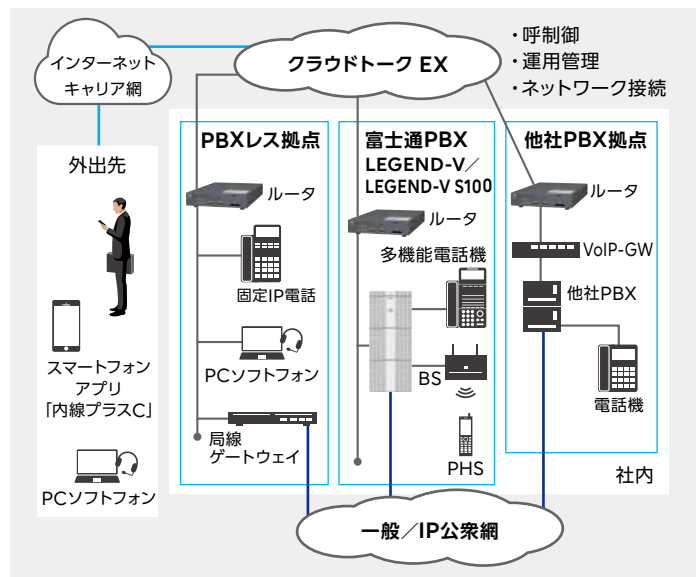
インターネット
キャリア網

クラウドトーク EX

・呼制御
・運用管理
・ネットワーク接続

外出先

スマートフォン
アプリ
「内線プラスC」

PCソフトフォン

PBXレス拠点

ルータ

固定IP電話

PCソフトフォン

局線
ゲートウェイ

富士通PBX
LEGEND-V／
LEGEND-V S100

ルータ

多機能電話機

BS

PHS

他社PBX拠点

ルータ

VoIP-GW

他社PBX

電話機

社内

一般／IP公衆網